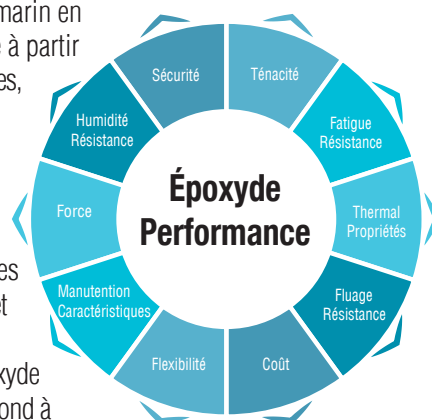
marin en
à partir
es,

es
et

xyde
ond à

Sécurité
Ténacité
Fatigue Résistance
Thermal Propriétés
Fluage Résistance
Coût
Flexibilité
Manutention Caractéristiques
Force
Humidité Résistance

Époxyde Performance